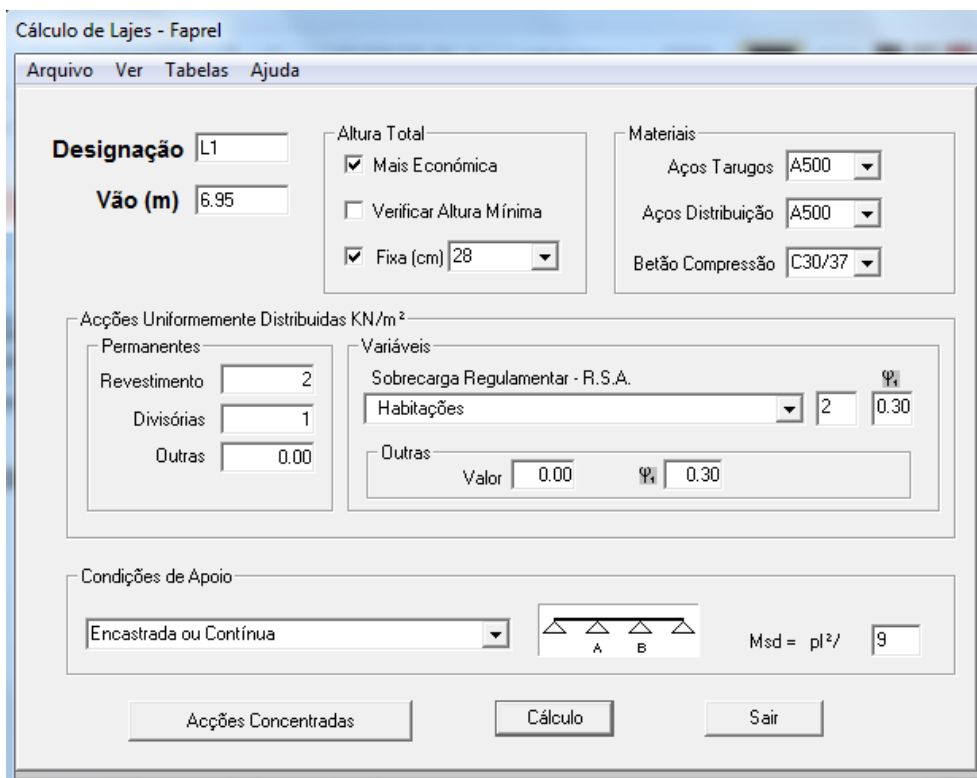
Cálculo de Lajes - Faprel

Arquivo Ver Tabelas Ajuda

Designação L1

Vão (m) 6.95

Altura Total

Mais Económica

Verificar Altura Mínima

Fixa (cm) 28

Materiais

Aços Tarugos A500

Aços Distribuição A500

Betão Compressão C30/37

Acções Uniformemente Distribuidas KN/m²

Permanentes

Revestimento 2

Divisórias 1

Outras 0.00

Variáveis

Sobrecarga Regulamentar - R.S.A.

$\psi_1$

Habitações 2 0.30

Outras

Valor 0.00 $\psi_1$ 0.30

Condições de Apoio

Encastrada ou Contínua

A B

Msd = pl²/ 9

Acções Concentradas

Cálculo

Sair